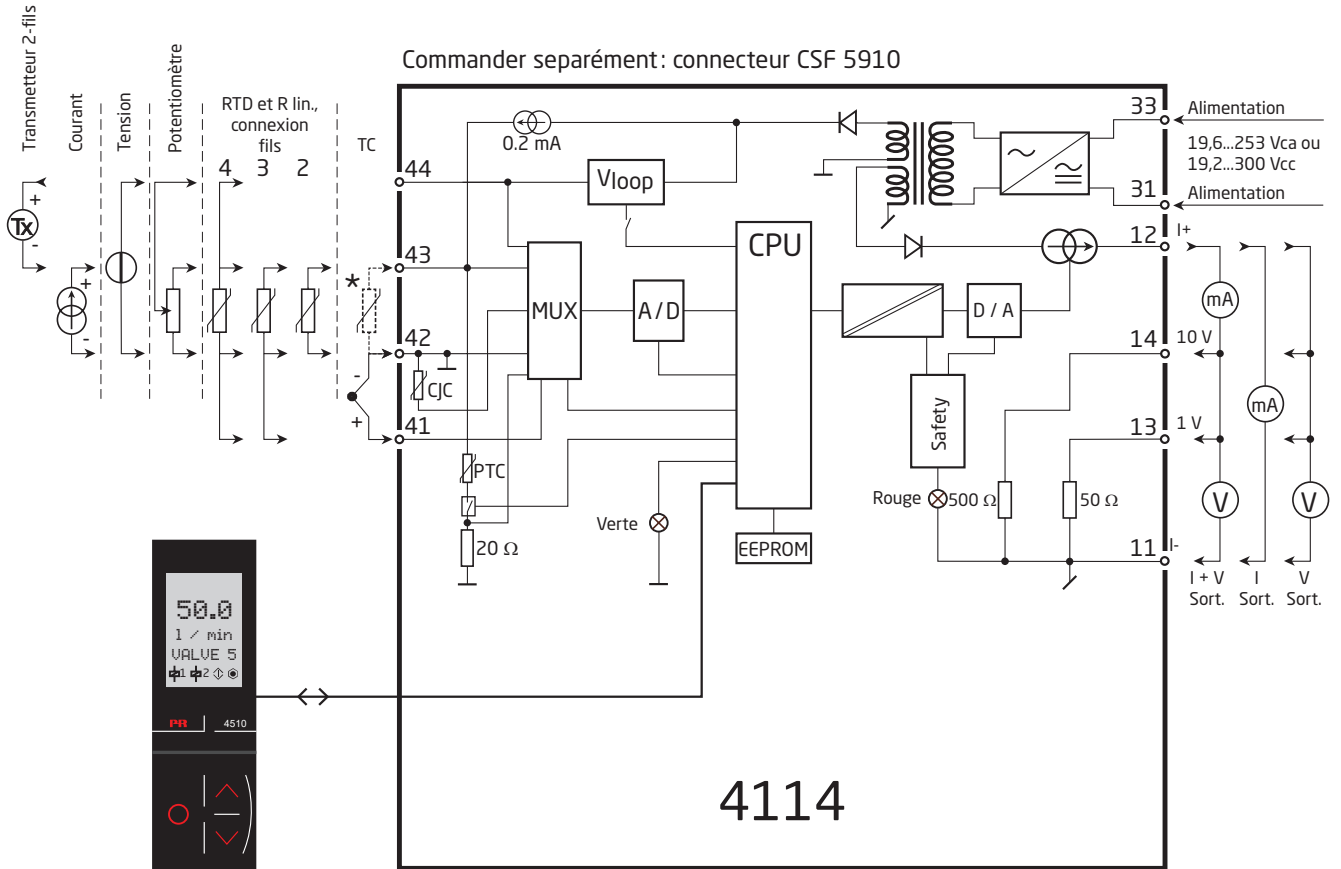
Transmetteur 2-fils

Courant

Tension

Potentiomètre

RTD et R lin., connexion fils

4 3 2

TC

Commander separément: connecteur CSF 5910

Tx
+
-

+
-

*

-
+

44
43
42
41

0.2 mA

Vloop

MUX

A / D

CPU

CJC

PTC

20 Ω

Verte

EEPROM

D / A

Safety

Rouge

500 Ω

50 Ω

33
Alimentation
19,6...253 Vca ou 19,2...300 Vcc
31
Alimentation

12 I+
14 10 V
13 1 V
11 I-

mA
mA
V
V

I + V Sort.
I Sort.
V Sort.

50.0
1 / min
VALVE 5
1 2

PR
4510

4114